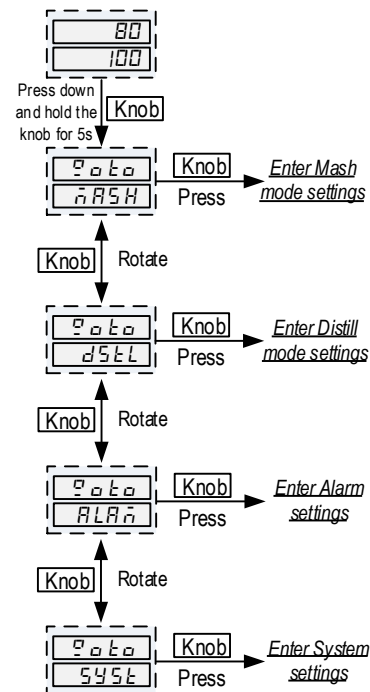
80
100

Press down and hold the knob for 5s
Knob

Goto
MASH
Knob
Press
Enter Mash mode settings

Knob
Rotate

Goto
dStL
Knob
Press
Enter Distill mode settings

Knob
Rotate

Goto
ALAM
Knob
Press
Enter Alarm settings

Knob
Rotate

Goto
SySt
Knob
Press
Enter System settings